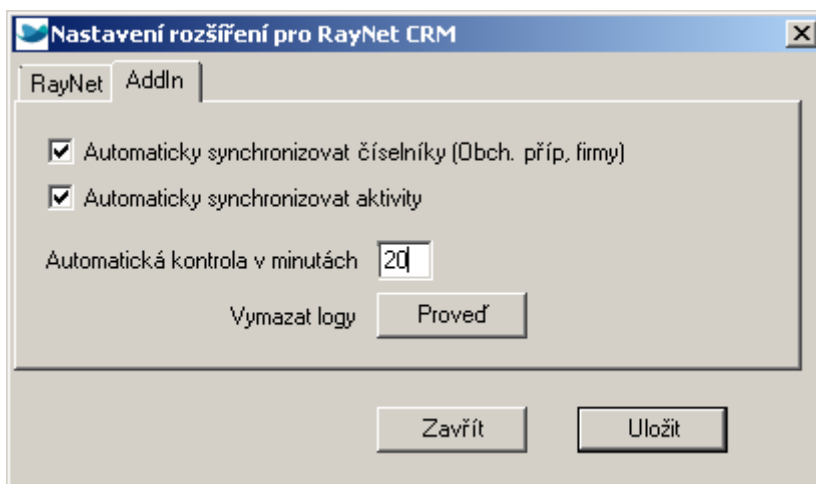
Nastavení rozšíření pro RayNet CRM

RayNet AddIn

Automaticky synchronizovat číselníky (Obch. příp, firmy)

Automaticky synchronizovat aktivity

Automatická kontrola v minutách 20

Vymazat logy Proveď

Zavřít Uložit